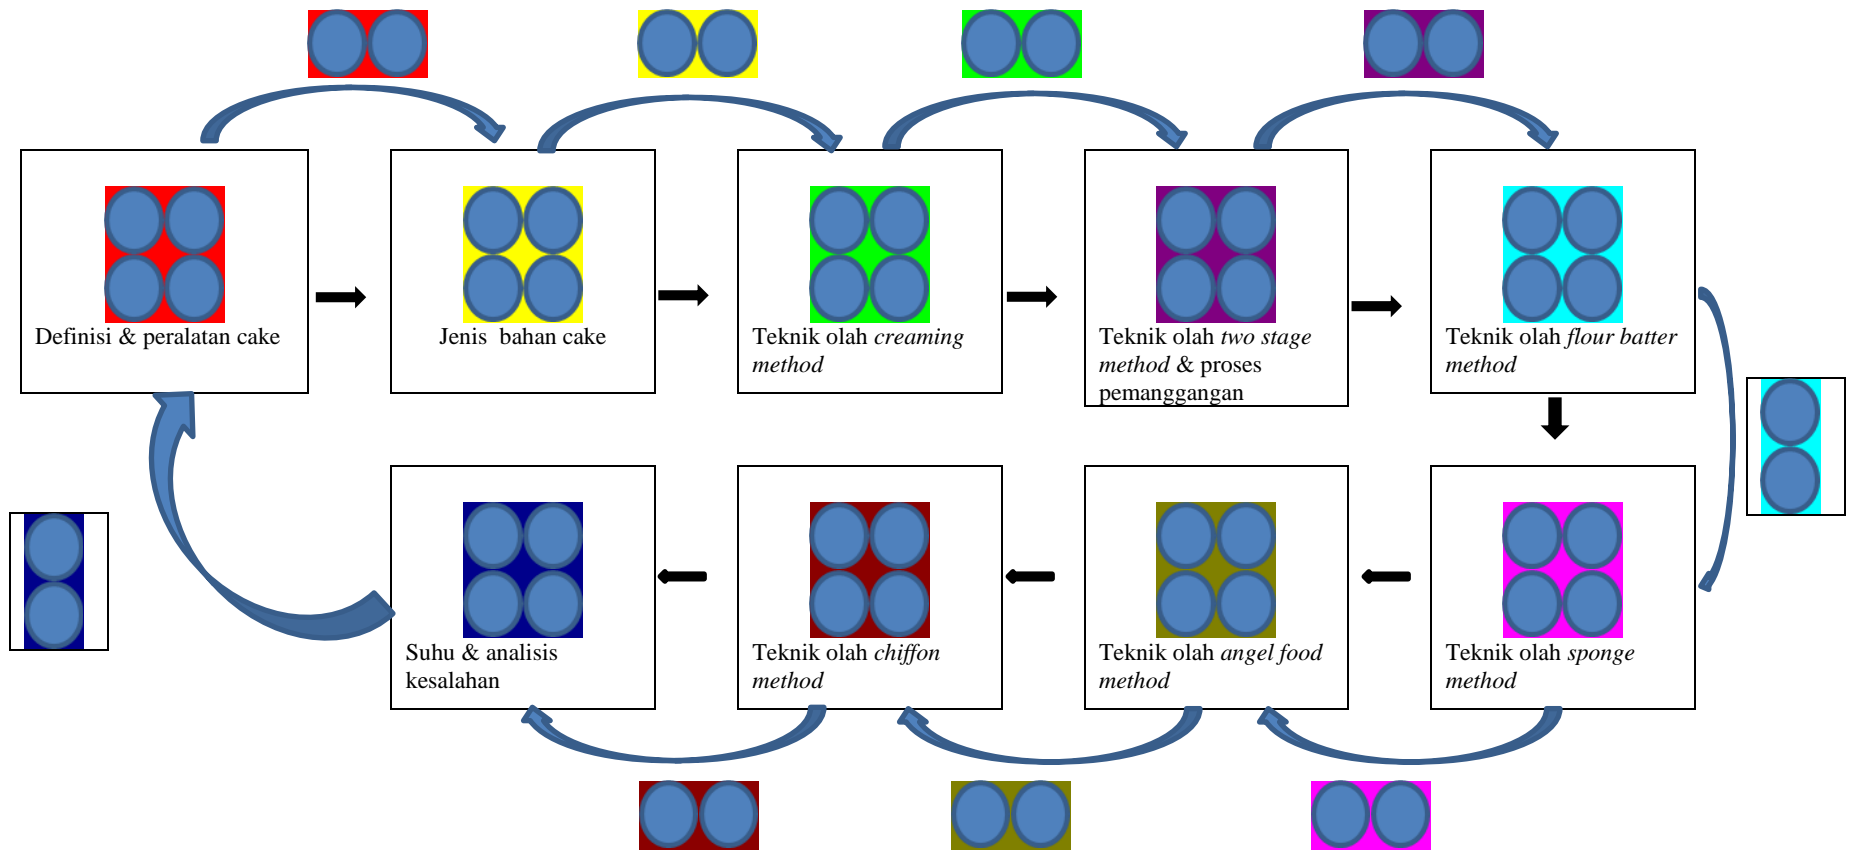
Definisi & peralatan cake

Jenis bahan cake

Teknik olah *creaming method*

Teknik olah *two stage method* & proses pemanggangan

Teknik olah *flour batter method*

Teknik olah *sponge method*

Teknik olah *angel food method*

Teknik olah *chiffon method*

Suhu & analisis kesalahan